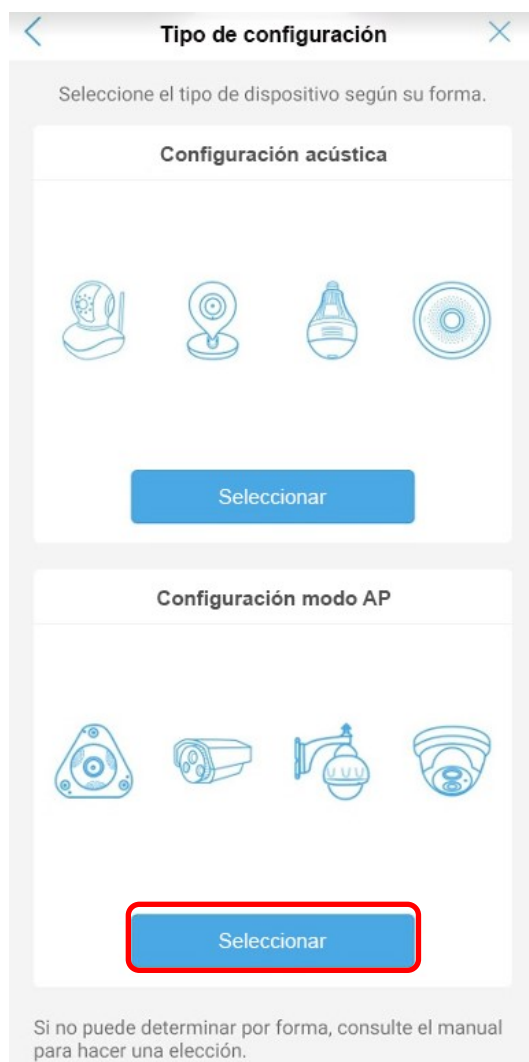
Tipo de configuración

Seleccione el tipo de dispositivo según su forma.

Configuración acústica

Seleccionar

Configuración modo AP

Seleccionar

Si no puede determinar por forma, consulte el manual para hacer una elección.